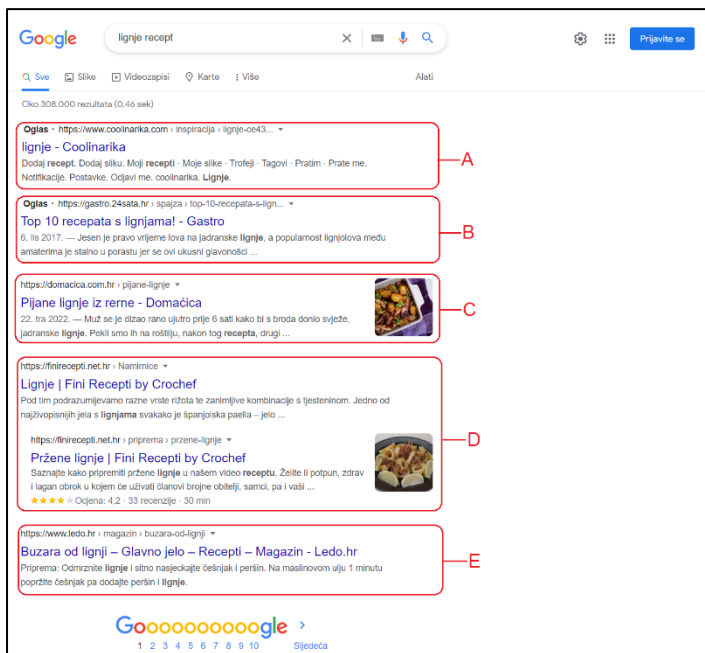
Google

lignje recept

Prijavite se

Sve Slike Videozapisi Karte Više Alati

Oko 308.000 rezultata (0,46 sek)

Oglas · https://www.coolinarika.com › inspiracija › lignje-ce43...

lignje - Coolinarika

Dodaj recept. Dodaj sliku. Moji recepti · Moje slike · Trofeji · Tagovi · Pratim · Prate me. Notifikacije. Postavke. Odjavi me. coolinarika. Lignje.

A

Oglas · https://gastro.24sata.hr › spajza › top-10-recepata-s-lign...

Top 10 recepata s lignjama! - Gastro

6. lis 2017. — Jesen je pravo vrijeme lova na jadranske lignje, a popularnost lignjolova među amaterima je stalno u porastu jer se ovi ukusni glavonošci ...

B

https://domacica.com.hr › pijane-lignje

Pijane lignje iz rerne - Domaćica

22. tra 2022. — Muž se je dizao rano ujutro prije 6 sati kako bi s broda donio svježe, jadranske lignje. Pekli smo ih na roštilju, nakon tog recepta, drugi ...

C

https://finirecepti.net.hr › Namirnice

Lignje | Fini Recepti by Crochef

Pod tim podrazumijevamo razne vrste rižota te zanimljive kombinacije s tjesteninom. Jedno od najživopisnijih jela s lignjama svakako je španjolska paella – jelo ...

https://finirecepti.net.hr › priprema › przene-lignje

Pržene lignje | Fini Recepti by Crochef

Saznajte kako pripremiti pržene lignje u našem video receptu. Želite li potpun, zdrav i lagan obrok u kojem će uživati članovi brojne obitelji, samci, pa i vaši ...

★★★★ Ocjena: 4,2 · 33 recenzije · 30 min

D

https://www.ledo.hr › magazin › buzara-od-lignji

Buzara od lignji – Glavno jelo – Recepti – Magazin - Ledo.hr

Priprema: Odmrznite lignje i sitno nasjeckajte češnjak i peršin. Na maslinovom ulju 1 minutu popržite češnjak pa dodajte peršin i lignje.

E

Gooooooooooogle ›

1 2 3 4 5 6 7 8 9 10 Sljedeća